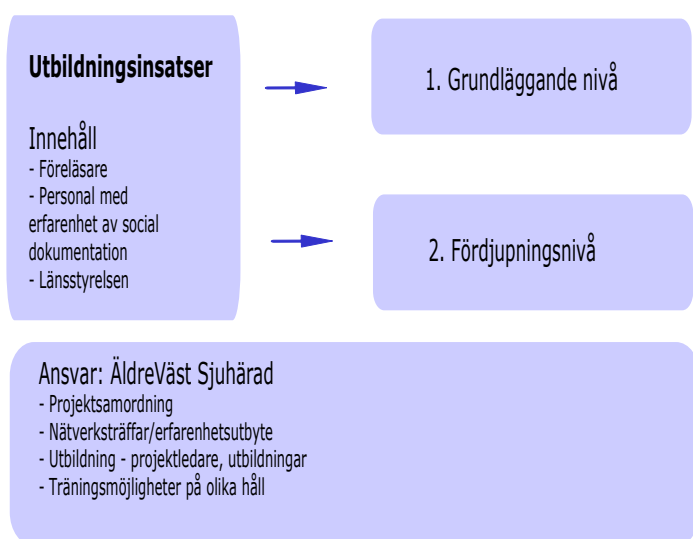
Utbildningsinsatser

Innehåll
- Föreläsare
- Personal med erfarenhet av social dokumentation
- Länsstyrelsen

1. Grundläggande nivå

2. Fördjupningsnivå

Ansvar: ÄldreVäst Sjuhärad
- Projektsamordning
- Nätverksträffar/erfarenhetsutbyte
- Utbildning - projektledare, utbildningar
- Träningsmöjligheter på olika håll